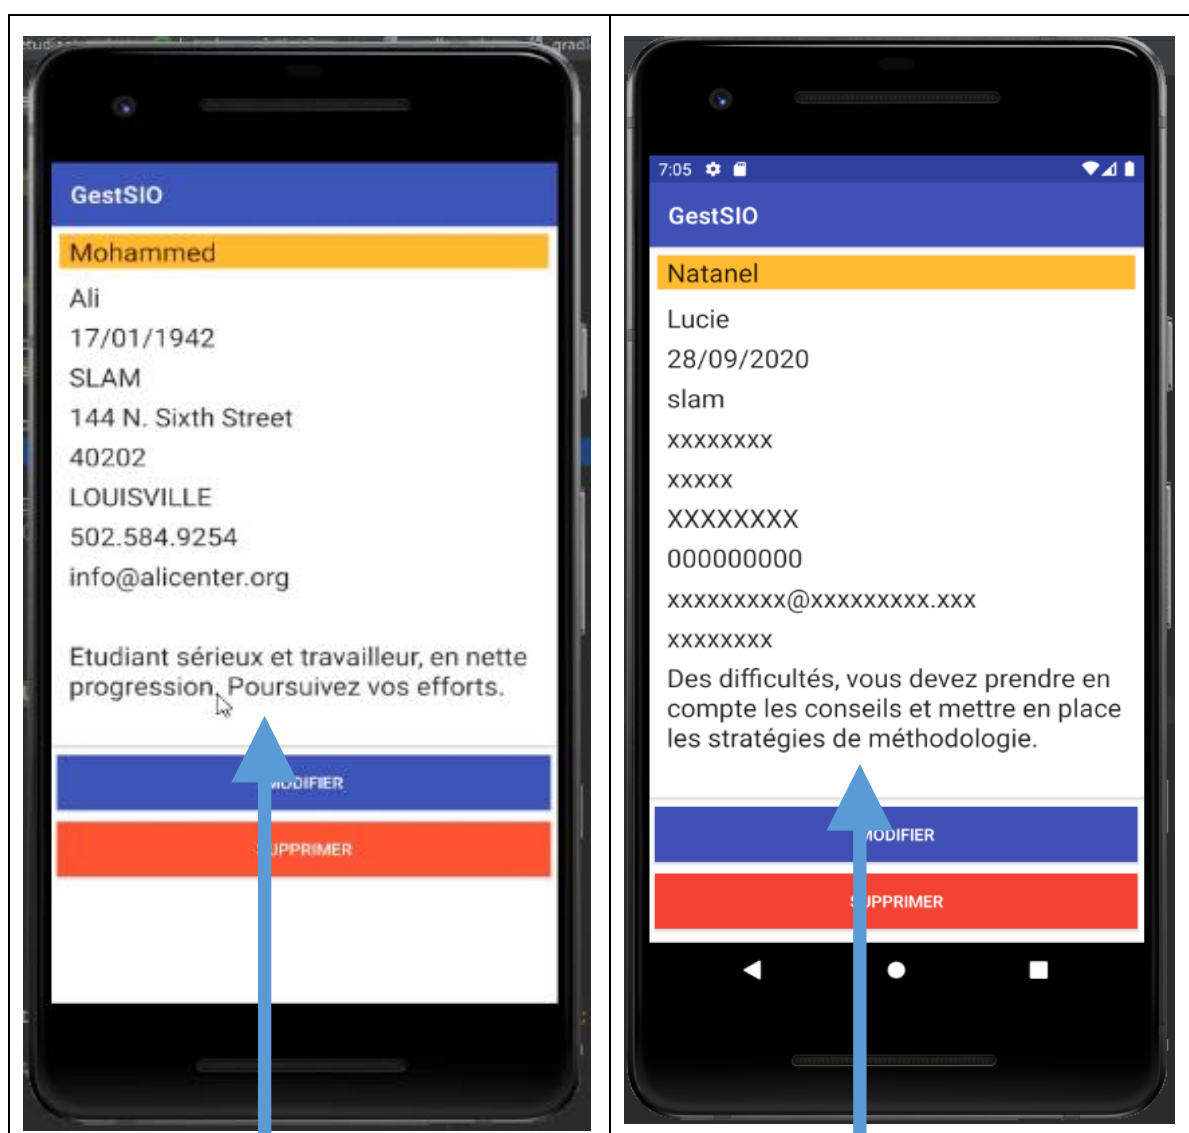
GestSIO

Mohammed

Ali

17/01/1942

SLAM

144 N. Sixth Street

40202

LOUISVILLE

502.584.9254

info@alicenter.org

Etudiant sérieux et travailleur, en nette progression. Poursuivez vos efforts.

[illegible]ODIFIER

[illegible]UPPRIMER

7:05

GestSIO

Natanel

Lucie

28/09/2020

slam

xxxxxxxx

xxxxx

XXXXXXXX

000000000

xxxxxxxxx@xxxxxxxxx.xxx

xxxxxxxx

Des difficultés, vous devez prendre en compte les conseils et mettre en place les stratégies de méthodologie.

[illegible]ODIFIER

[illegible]UPPRIMER